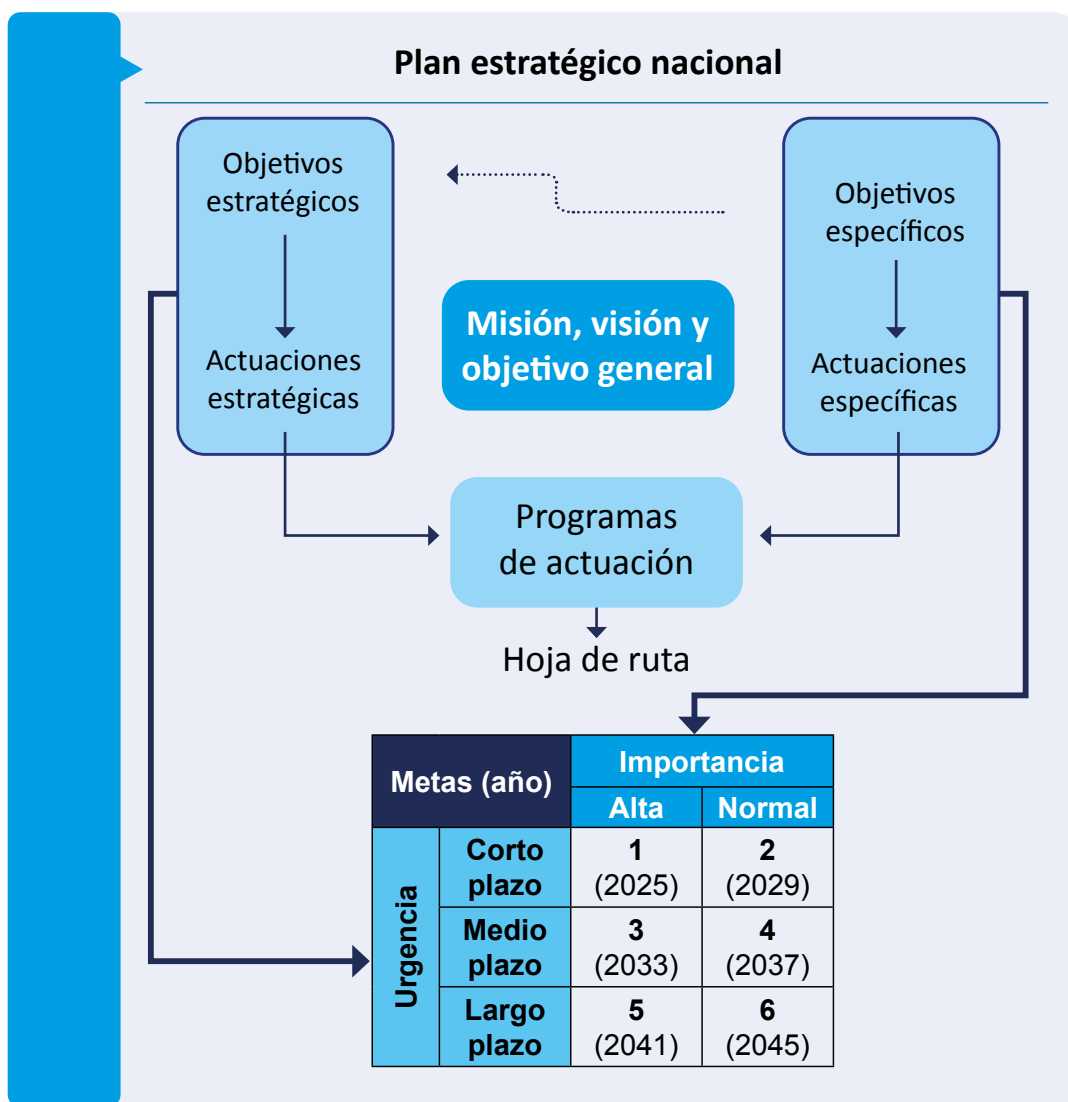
Plan estratégico nacional

Objetivos estratégicos

Actuaciones estratégicas

Objetivos específicos

Actuaciones específicas

Misión, visión y objetivo general

Programas de actuación

Hoja de ruta

| Metas (año) | | Importancia: Alta | Importancia: Normal |
|---|---|---|---|
| Urgencia | Corto plazo | 1 (2025) | 2 (2029) |
| Urgencia | Medio plazo | 3 (2033) | 4 (2037) |
| Urgencia | Largo plazo | 5 (2041) | 6 (2045) |